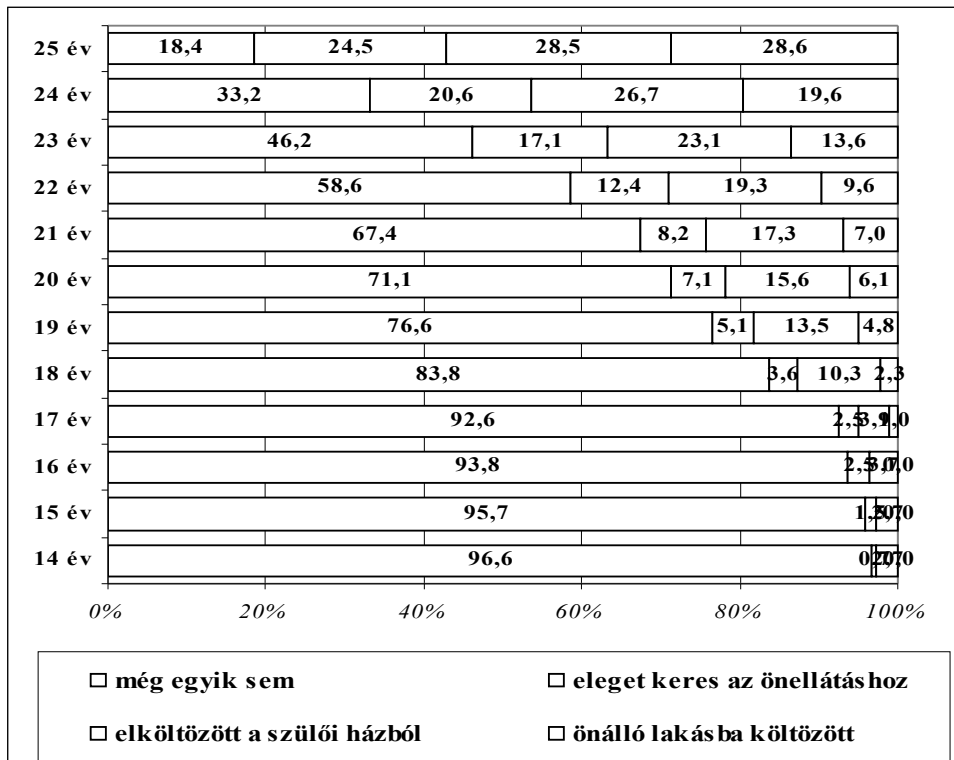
| | | | | |
|---|---|---|---|---|
| 25 év | 18,4 | 24,5 | 28,5 | 28,6 |
| 24 év | 33,2 | 20,6 | 26,7 | 19,6 |
| 23 év | 46,2 | 17,1 | 23,1 | 13,6 |
| 22 év | 58,6 | 12,4 | 19,3 | 9,6 |
| 21 év | 67,4 | 8,2 | 17,3 | 7,0 |
| 20 év | 71,1 | 7,1 | 15,6 | 6,1 |
| 19 év | 76,6 | 5,1 | 13,5 | 4,8 |
| 18 év | 83,8 | 3,6 | 10,3 | 2,3 |
| 17 év | 92,6 | 2,5 | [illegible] | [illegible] |
| 16 év | 93,8 | 2,5 | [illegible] | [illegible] |
| 15 év | 95,7 | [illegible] | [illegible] | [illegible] |
| 14 év | 96,6 | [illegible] | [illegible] | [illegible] |

0% 20% 40% 60% 80% 100%

□ még egyik sem
□ eleget keres az önellátáshoz
□ elköltözött a szülői házból
□ önálló lakásba költözött